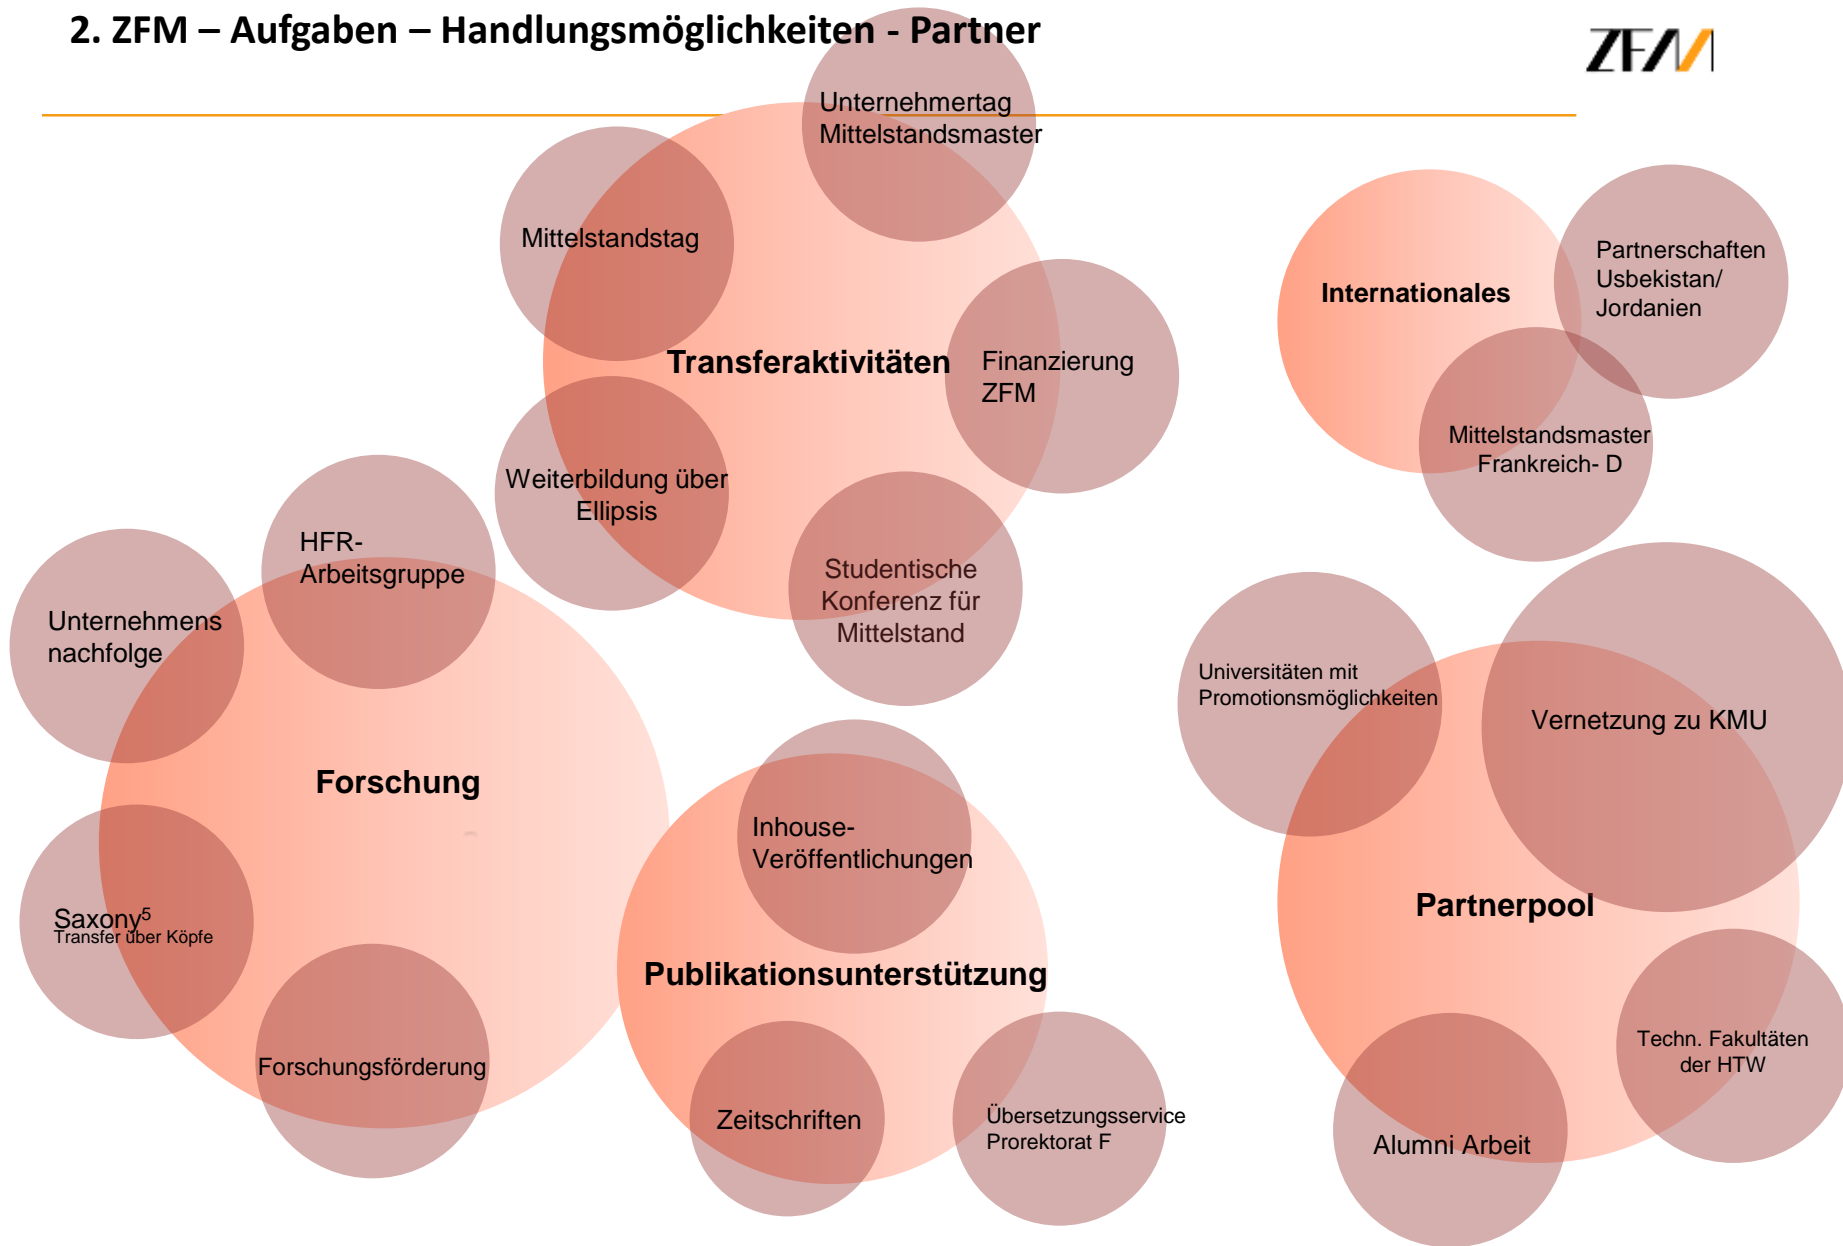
2. ZFM – Aufgaben – Handlungsmöglichkeiten - Partner

ZFM

Unternehmertag
Mittelstandsmaster

Mittelstandstag

Transferaktivitäten

Finanzierung
ZFM

Weiterbildung über
Ellipsis

Studentische
Konferenz für
Mittelstand

Internationales

Partnerschaften
Usbekistan/
Jordanien

Mittelstandsmaster
Frankreich- D

HFR-
Arbeitsgruppe

Unternehmens
nachfolge

Forschung

Saxony$^5$
Transfer über Köpfe

Forschungsförderung

Inhouse-
Veröffentlichungen

Publikationsunterstützung

Zeitschriften

Übersetzungsservice
Prorektorat F

Universitäten mit
Promotionsmöglichkeiten

Vernetzung zu KMU

Partnerpool

Techn. Fakultäten
der HTW

Alumni Arbeit